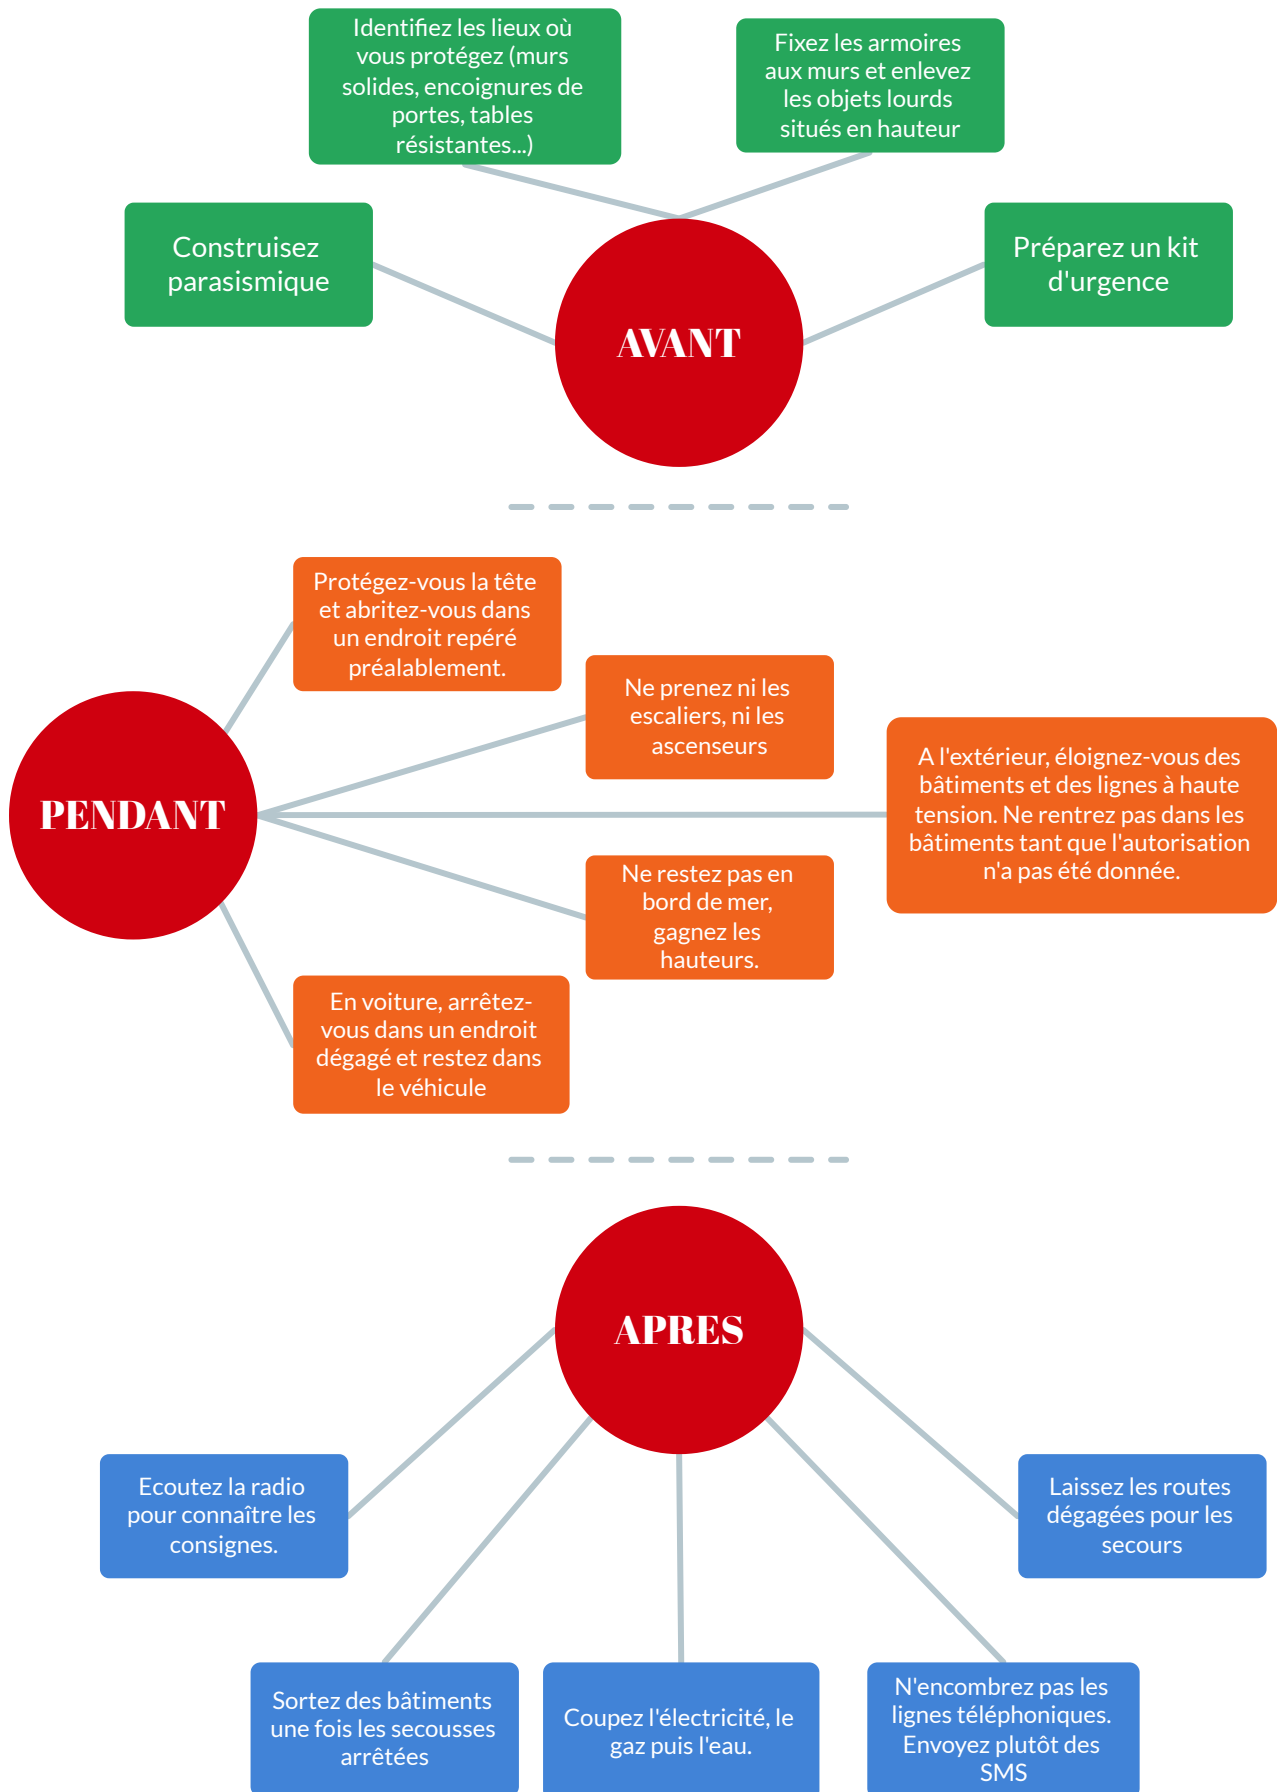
Identifiez les lieux où vous protégez (murs solides, encoignures de portes, tables résistantes...)

Fixez les armoires aux murs et enlevez les objets lourds situés en hauteur

Construisez parasismique

AVANT

Préparez un kit d'urgence

Protégez-vous la tête et abritez-vous dans un endroit repéré préalablement.

Ne prenez ni les escaliers, ni les ascenseurs

PENDANT

A l'extérieur, éloignez-vous des bâtiments et des lignes à haute tension. Ne rentrez pas dans les bâtiments tant que l'autorisation n'a pas été donnée.

Ne restez pas en bord de mer, gagnez les hauteurs.

En voiture, arrêtez-vous dans un endroit dégagé et restez dans le véhicule

APRES

Ecoutez la radio pour connaître les consignes.

Laissez les routes dégagées pour les secours

Sortez des bâtiments une fois les secousses arrêtées

Coupez l'électricité, le gaz puis l'eau.

N'encombrez pas les lignes téléphoniques. Envoyez plutôt des SMS